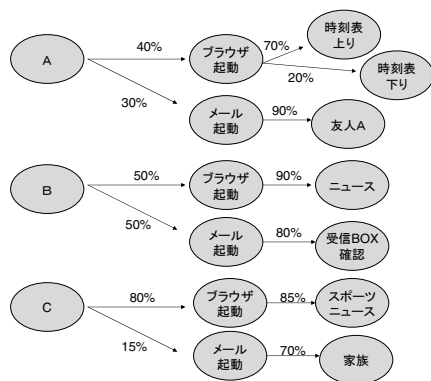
A

40%

ブラウザ起動

70%

時刻表上り

20%

時刻表下り

30%

メール起動

90%

友人A

B

50%

ブラウザ起動

90%

ニュース

50%

メール起動

80%

受信BOX確認

C

80%

ブラウザ起動

85%

スポーツニュース

15%

メール起動

70%

家族